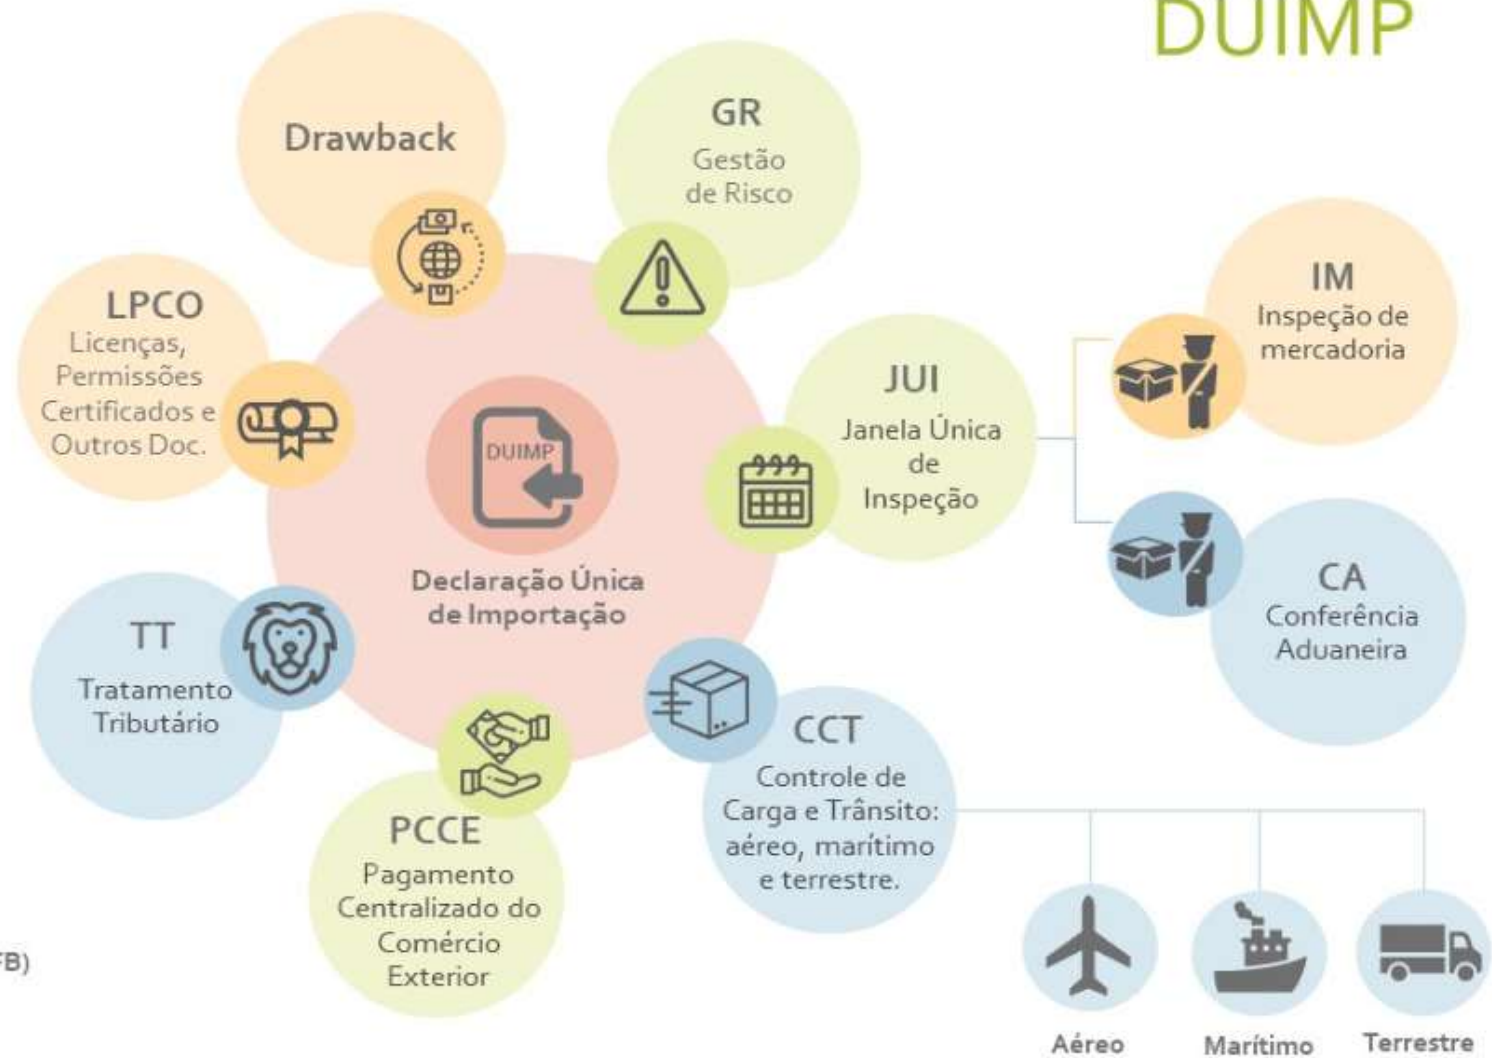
DUIMP

Drawback

GR
Gestão de Risco

LPCO
Licenças, Permissões Certificados e Outros Doc.

DUIMP

Declaração Única de Importação

JUI
Janela Única de Inspeção

IM
Inspeção de mercadoria

CA
Conferência Aduaneira

TT
Tratamento Tributário

PCCE
Pagamento Centralizado do Comércio Exterior

CCT
Controle de Carga e Trânsito: aéreo, marítimo e terrestre.

FB)

Aéreo

Marítimo

Terrestre